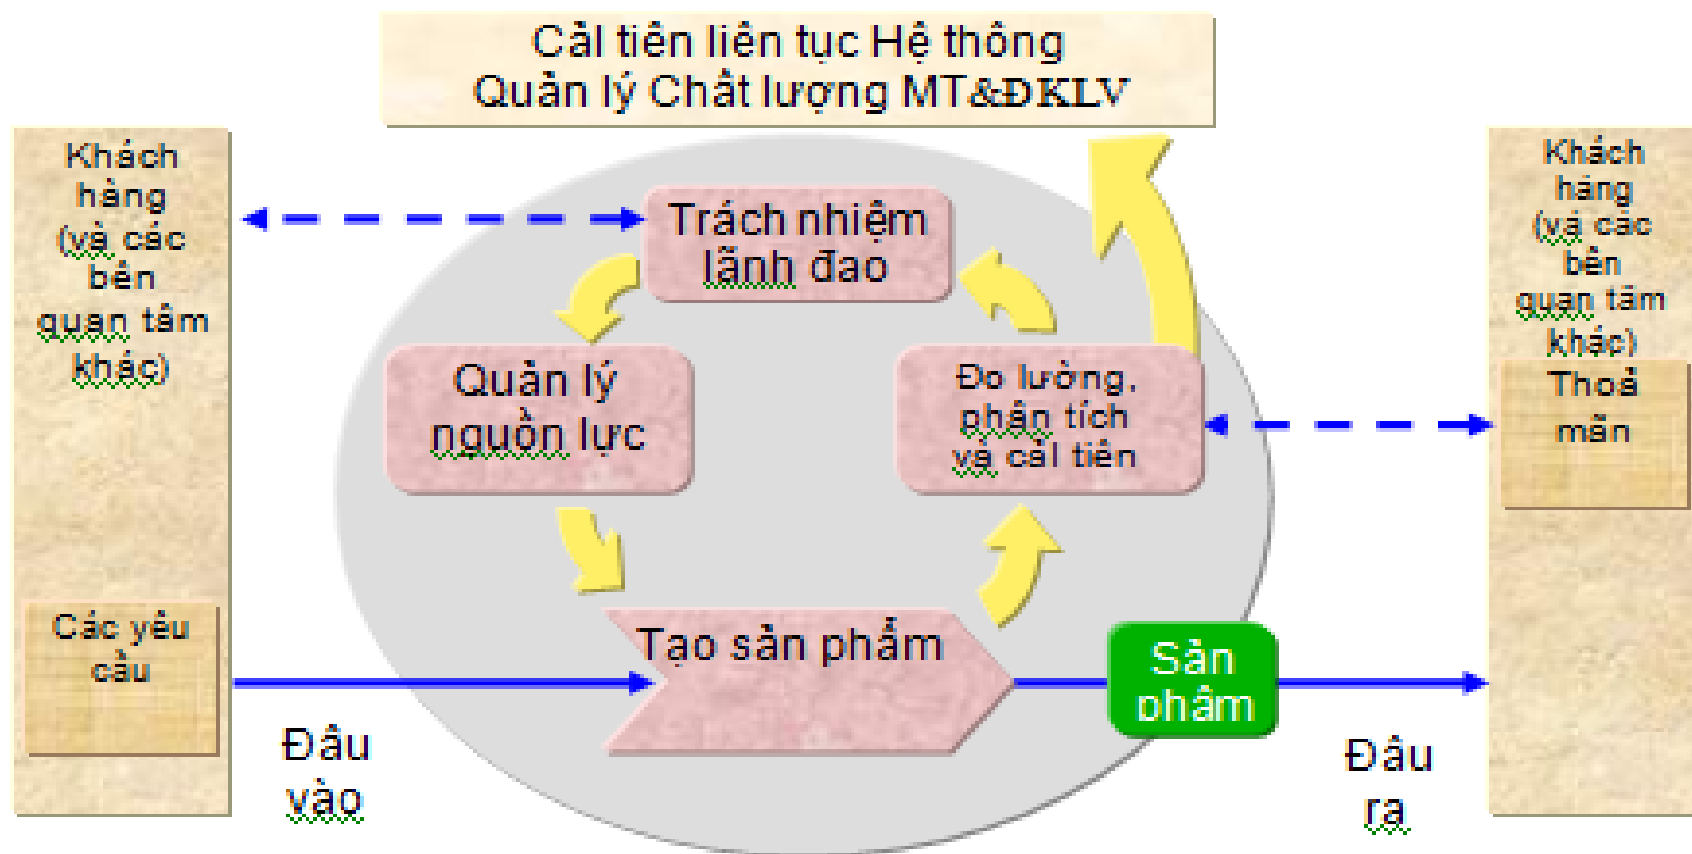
Cải tiến liên tục Hệ thống Quản lý Chất lượng MT&ĐKLV

Khách hàng (và các bên quan tâm khác)

Các yêu cầu

Đầu vào

Trách nhiệm lãnh đạo

Quản lý nguồn lực

Đo lường, phân tích và cải tiến

Tạo sản phẩm

Sản phẩm

Đầu ra

Khách hàng (và các bên quan tâm khác)

Thoả mãn